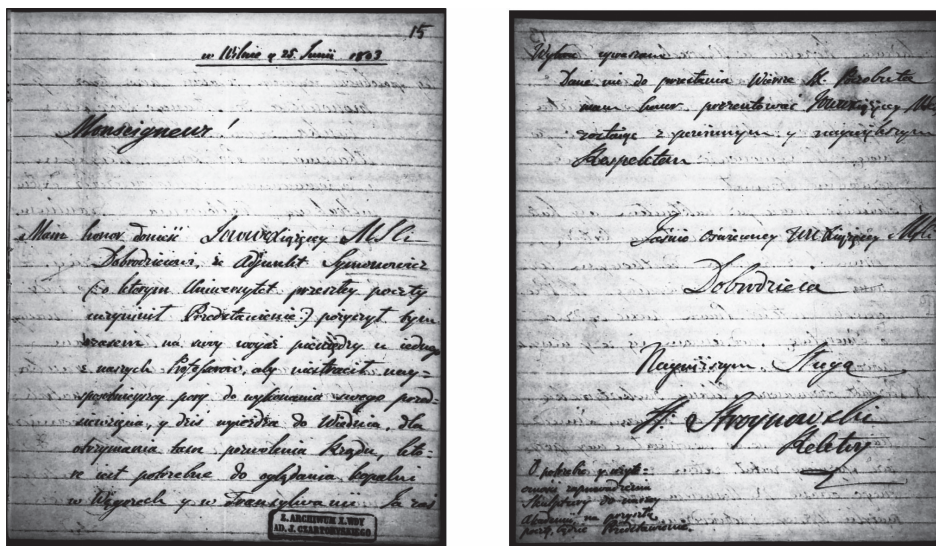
15

w Wilnie d. 25. Junii 1833

Monseigneur!

Mam honor donieść Jaśnie Wielmożnemu Xiążęciu Mości Dobrodziejowi, że Adjunkt Szymanowicz (o którym Uniwersytet przeszłej poczty uczynił Przedstawienie,) pożyczył tym czasem na swój rachunek pieniędzy u jednego z naszych Profesorów, aby uiściwszy największe potrzeby do wykonania swego przedsięwzięcia, z dnia wyjechał do Warszawy dla otrzymania tam pozwolenia Kraju, które mu jest potrzebne do oglądania kopalni w Węgrzech y w Transylwanii. Za co

Z. ARCHIWUM X. WOY
AD. J. CZARTORYSKIEGO

Wyższe uważanie
Dane mi do poświadczenia Wierne M. Dobrodzieja mam honor przedstawić Jaśnie Wielmożnemu Xiążęciu Mości zostaję z głębokiem y najwyższym Szacunkiem

Jaśnie Oświeconey Xiążęcey Mości Dobrodzieja

Najniższym Sługą
A. Skrzynecki
Rektor

O potrzebie y użyteczności wysyłania ... Adjunkta do ... Akademii za granicę ... Uniwersytetu